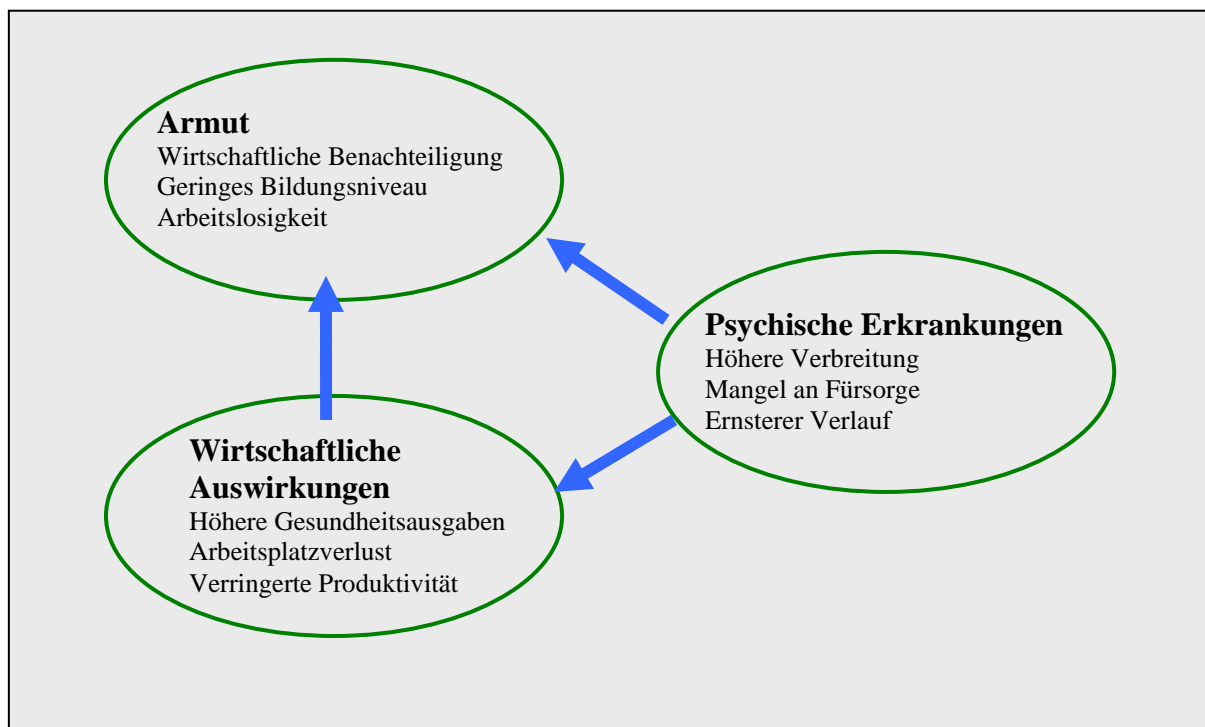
**Armut**
Wirtschaftliche Benachteiligung
Geringes Bildungsniveau
Arbeitslosigkeit

**Psychische Erkrankungen**
Höhere Verbreitung
Mangel an Fürsorge
Ernsterer Verlauf

**Wirtschaftliche Auswirkungen**
Höhere Gesundheitsausgaben
Arbeitsplatzverlust
Verringerte Produktivität